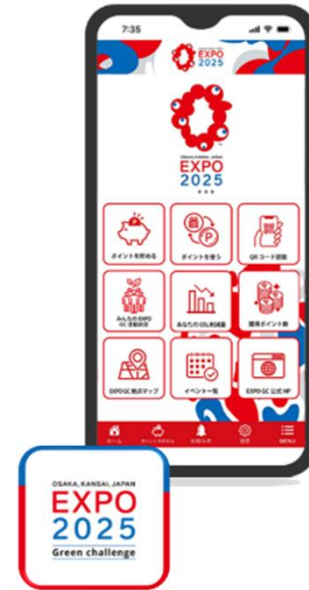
7:35

EXPO 2025

EXPO 2025

ポイントを貯める

ポイントを使う

QRコード読取

みんなのEXPO GC活動状況

あなたのCO₂削減量

獲得ポイント数

EXPO GC拠点マップ

イベント一覧

EXPO GC 公式HP

ホーム

ポイントを貯める

お知らせ

設定

MENU

OSAKA, KANSAI, JAPAN
EXPO
2025
Green challenge